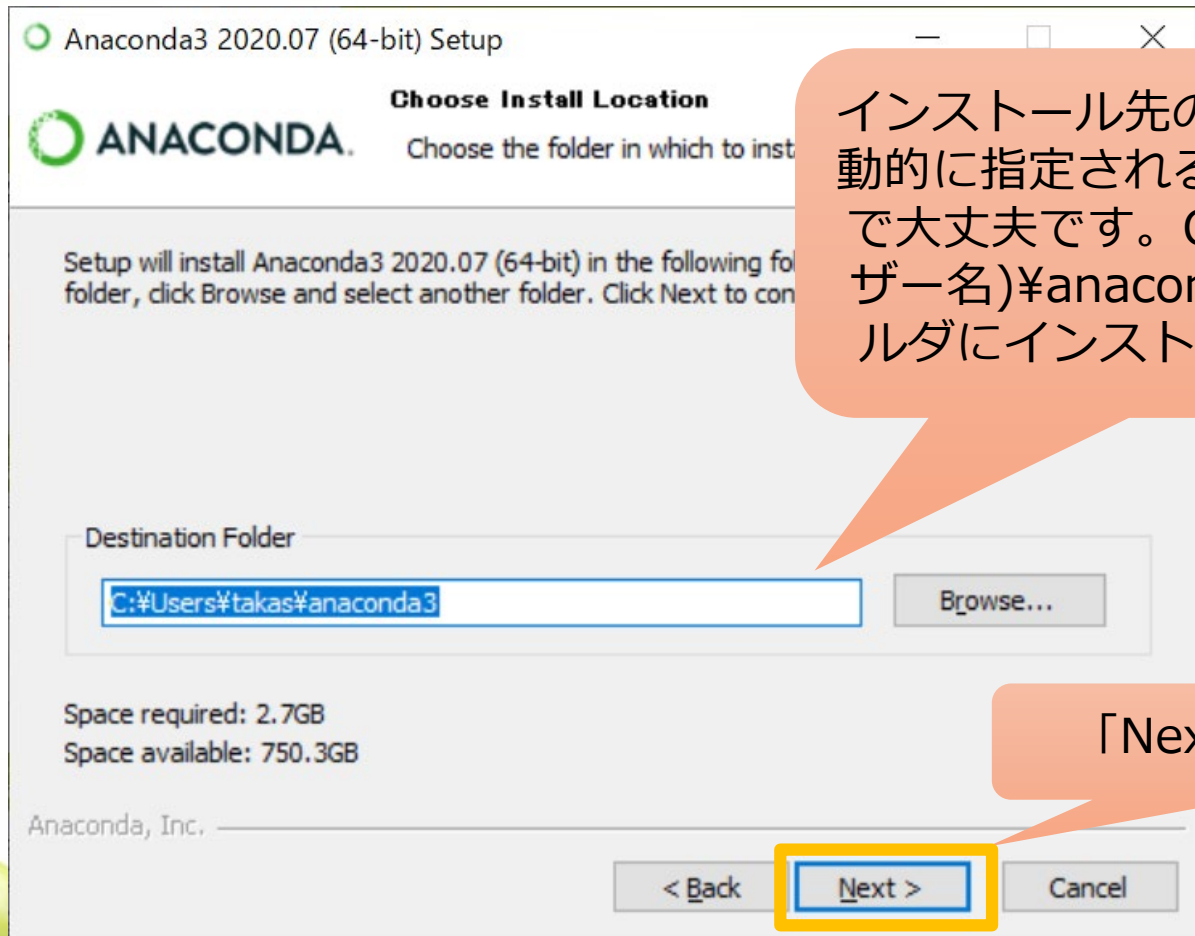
Anaconda3 2020.07 (64-bit) Setup

ANACONDA.

Choose Install Location

Choose the folder in which to inst

インストール先の
動的に指定される
で大丈夫です。C
ザー名)¥anacon
ルダにインスト

Setup will install Anaconda3 2020.07 (64-bit) in the following fol
folder, click Browse and select another folder. Click Next to con

Destination Folder

C:¥Users¥takas¥anaconda3

Browse...

Space required: 2.7GB
Space available: 750.3GB

「Nex

Anaconda, Inc.

< Back

Next >

Cancel